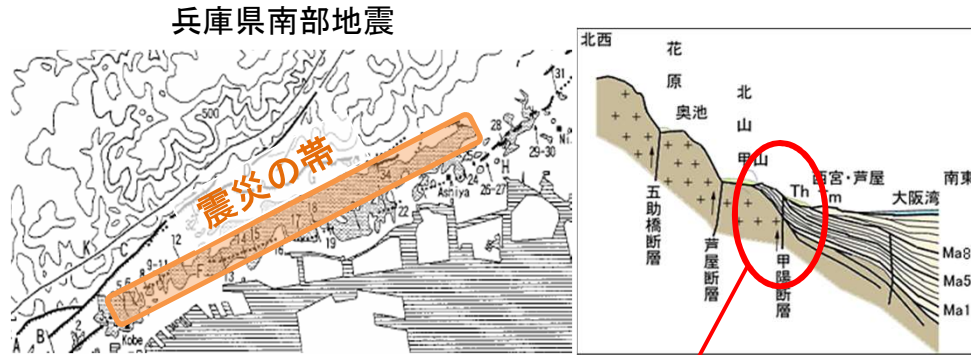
兵庫県南部地震

震災の帯

500
31
28
29-30
N1
26-27
Ashiya
34
22
18
17
15
14
13
12
9-11
5-6
K
C
F
H
A
B
Kobe

北西
花原
奥池
北山
甲山
五助橋断層
芦屋断層
甲陽断層
Th
西宮・芦屋
m
大阪湾
南東
Ma8
Ma5
Ma1